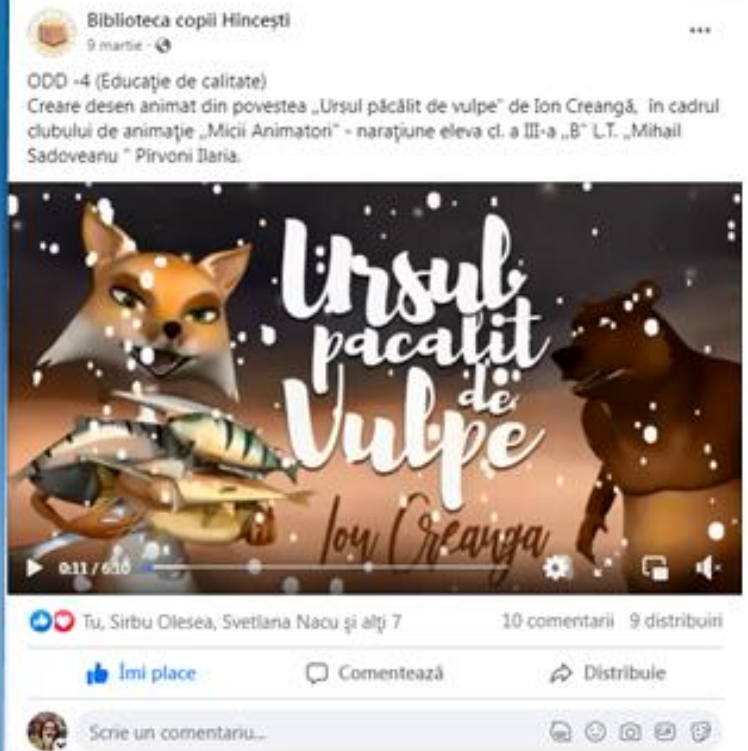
Biblioteca copii Hincești
9 martie ·

...

ODD -4 (Educaţie de calitate)
Creare desen animat din povestea „Ursul păcălit de vulpe" de Ion Creangă, în cadrul clubului de animaţie „Micii Animatori" - naraţiune eleva cl. a III-a „B" L.T. „Mihail Sadoveanu " Pîrvoni Ilaria.

Ursul pacalit de Vulpe
Ion Creanga

0:11 / 6:10

Tu, Sirbu Olesea, Svetlana Nacu şi alţi 7
10 comentarii 9 distribuiri

Îmi place
Comentează
Distribuie

Scrie un comentariu...